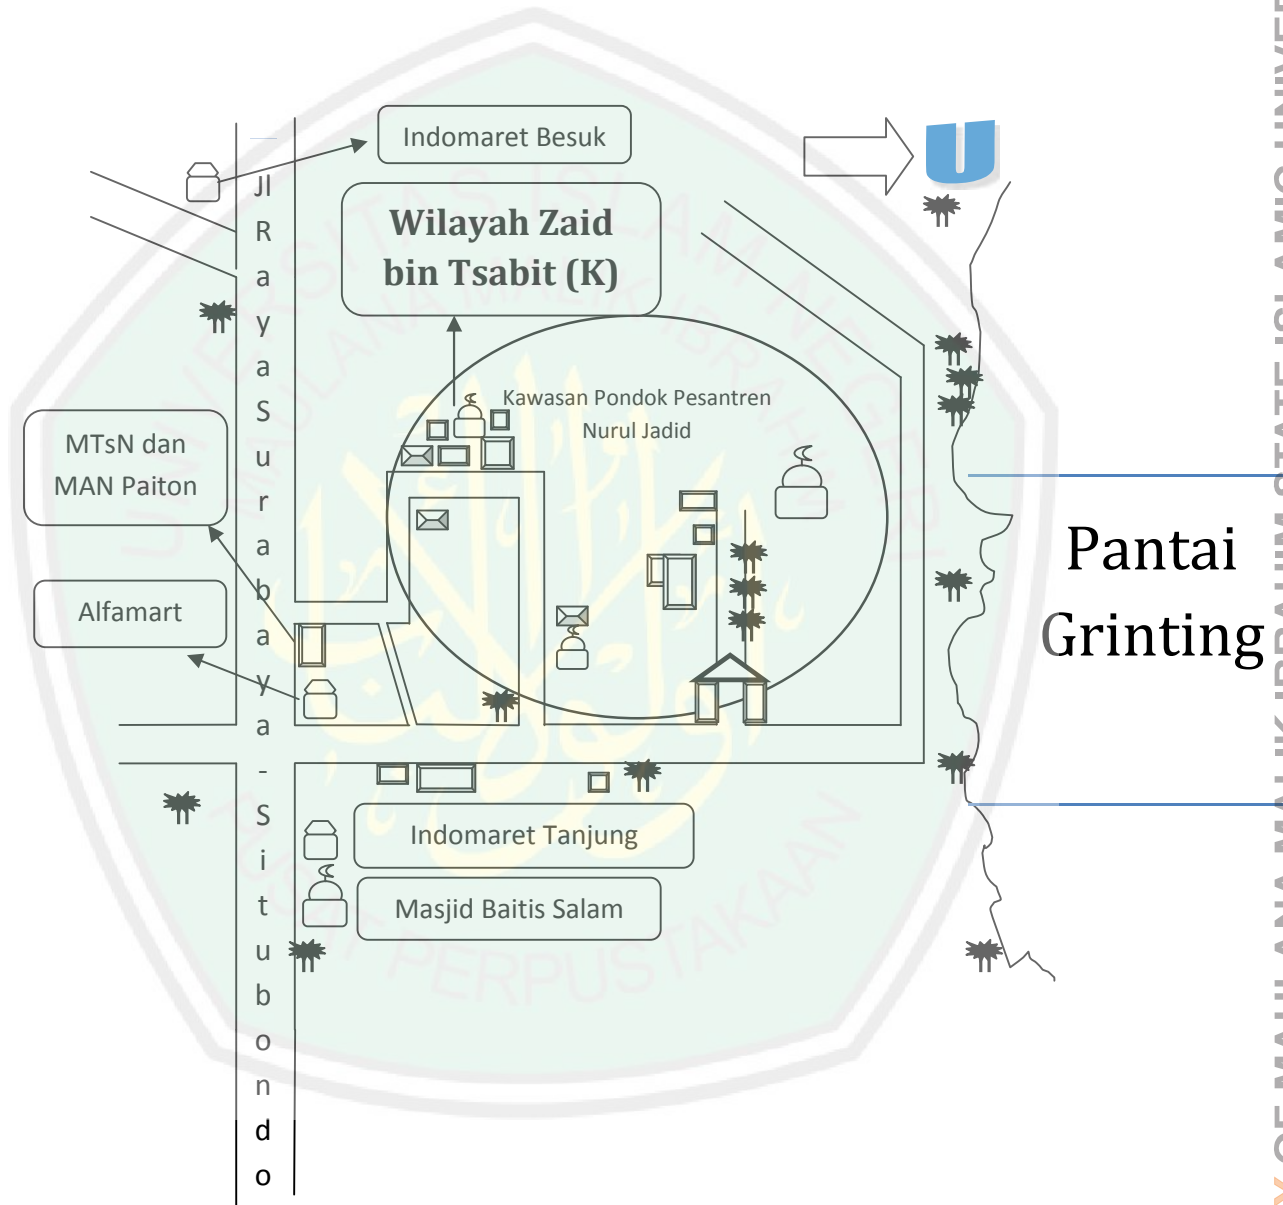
Indomaret Besuk

U

Jl Raya Surabaya - Situbondo

Wilayah Zaid bin Tsabit (K)

Kawasan Pondok Pesantren Nurul Jadid

MTsN dan MAN Paiton

Alfamart

Pantai Grinting

Indomaret Tanjung

Masjid Baitis Salam

UNIVERSITAS ISLAM NEGERI MAULANA MALIK IBRAHIM

PUSAT PERPUSTAKAAN

Y OF MAULANA MALIK IBRAHIM STATE ISLAMIC UNIVE